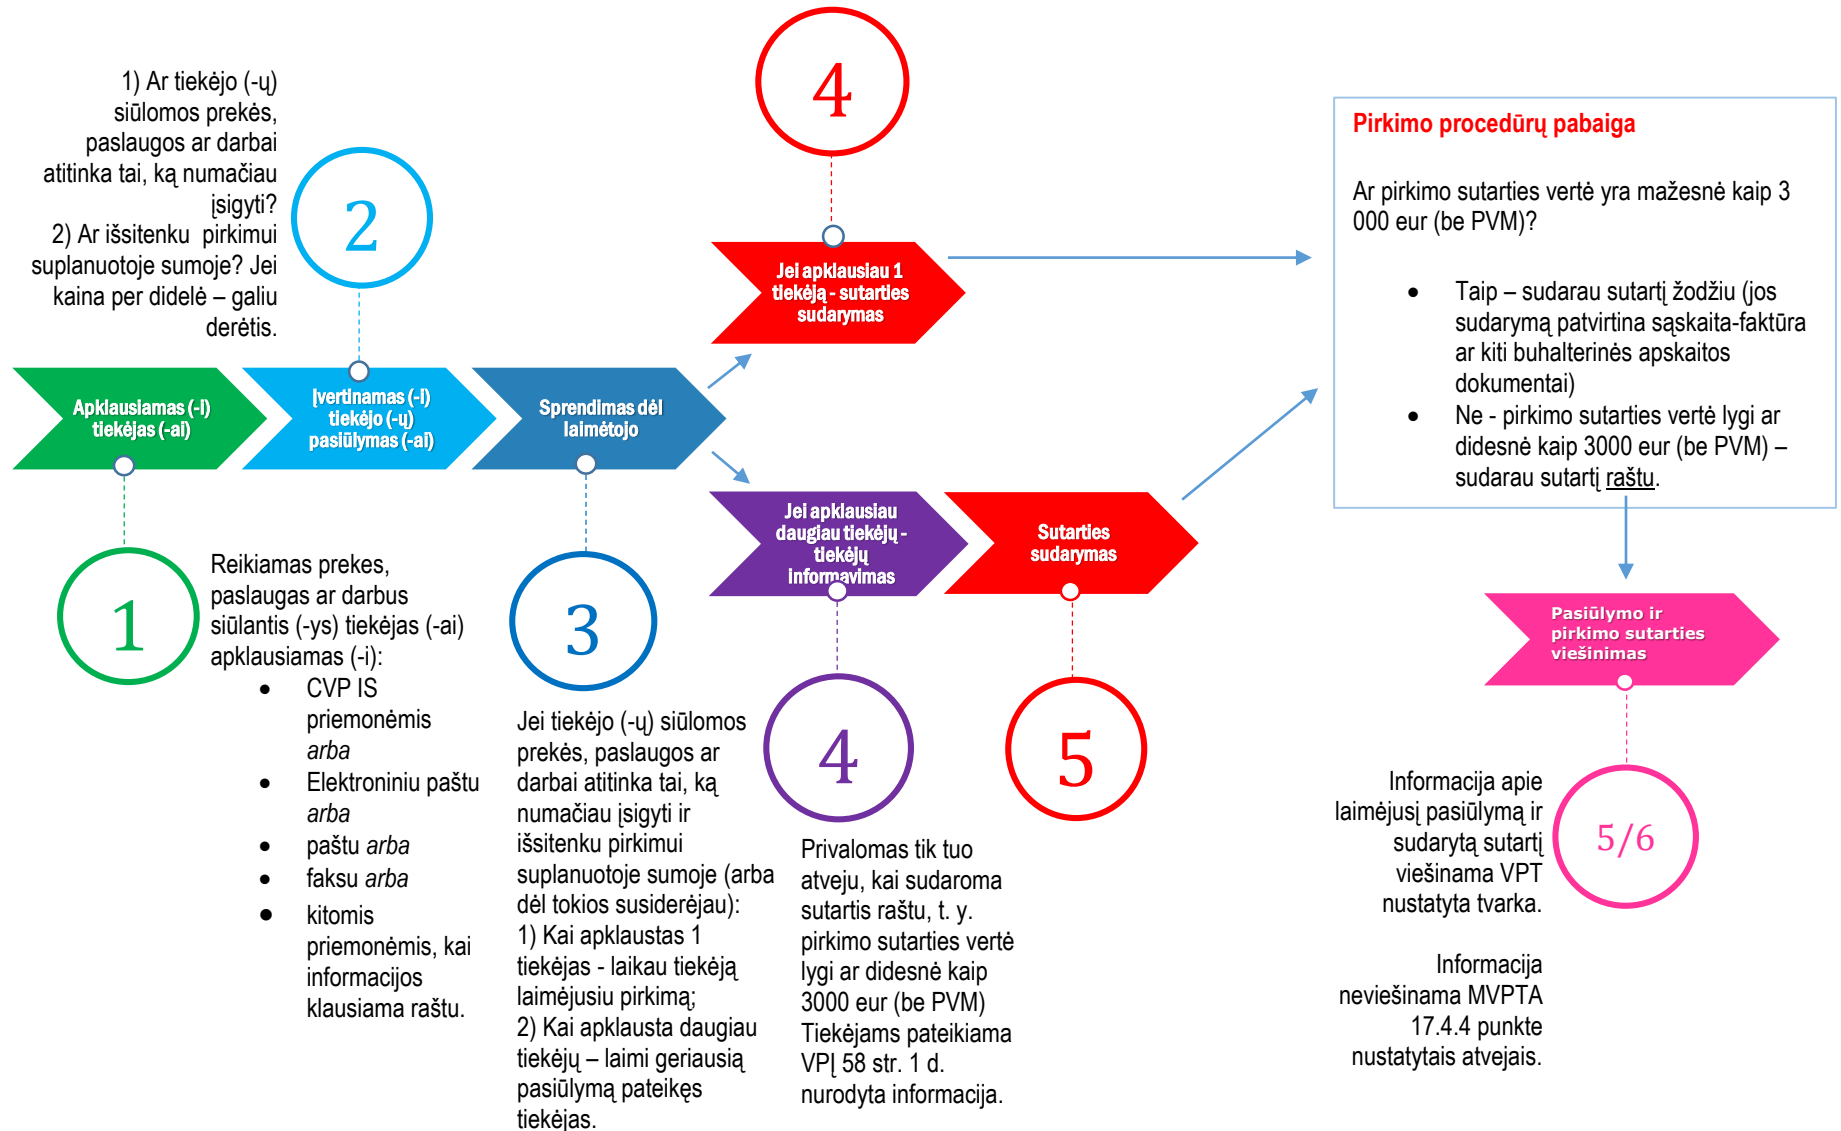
1) Ar tiekėjo (-ų) siūlomos prekės, paslaugos ar darbai atitinka tai, ką numačiau įsigyti?
2) Ar išsitenku pirkimui suplanuotoje sumoje? Jei kaina per didelė – galiu derėtis.

2

4

Jei apklausiau 1 tiekėją - sutarties sudarymas

Pirkimo procedūrų pabaiga

Ar pirkimo sutarties vertė yra mažesnė kaip 3 000 eur (be PVM)?

- Taip – sudarau sutartį žodžiu (jos sudarymą patvirtina sąskaita-faktūra ar kiti buhalterinės apskaitos dokumentai)
- Ne - pirkimo sutarties vertė lygi ar didesnė kaip 3000 eur (be PVM) – sudarau sutartį raštu.

Apklausiamas (-i) tiekėjas (-ai)

Įvertinamas (-i) tiekėjo (-ų) pasiūlymas (-ai)

Sprendimas dėl laimėtojo

Jei apklausiau daugiau tiekėjų - tiekėjų informavimas

Sutarties sudarymas

Pasiūlymo ir pirkimo sutarties viešinimas

1

Reikiamas prekes, paslaugas ar darbus siūlantis (-ys) tiekėjas (-ai) apklausiamas (-i):
- CVP IS priemonėmis arba
- Elektroniniu paštu arba
- paštu arba
- faksu arba
- kitomis priemonėmis, kai informacijos klausiama raštu.

3

Jei tiekėjo (-ų) siūlomos prekės, paslaugos ar darbai atitinka tai, ką numačiau įsigyti ir išsitenku pirkimui suplanuotoje sumoje (arba dėl tokios susiderėjau):
1) Kai apklaustas 1 tiekėjas - laikau tiekėją laimėjusiu pirkimą;
2) Kai apklausta daugiau tiekėjų – laimi geriausią pasiūlymą pateikęs tiekėjas.

4

Privalomas tik tuo atveju, kai sudaroma sutartis raštu, t. y. pirkimo sutarties vertė lygi ar didesnė kaip 3000 eur (be PVM) Tiekėjams pateikiama VPĮ 58 str. 1 d. nurodyta informacija.

5

Informacija apie laimėjusį pasiūlymą ir sudarytą sutartį viešinama VPT nustatyta tvarka.

Informacija neviešinama MVPTA 17.4.4 punkte nustatytais atvejais.

5/6